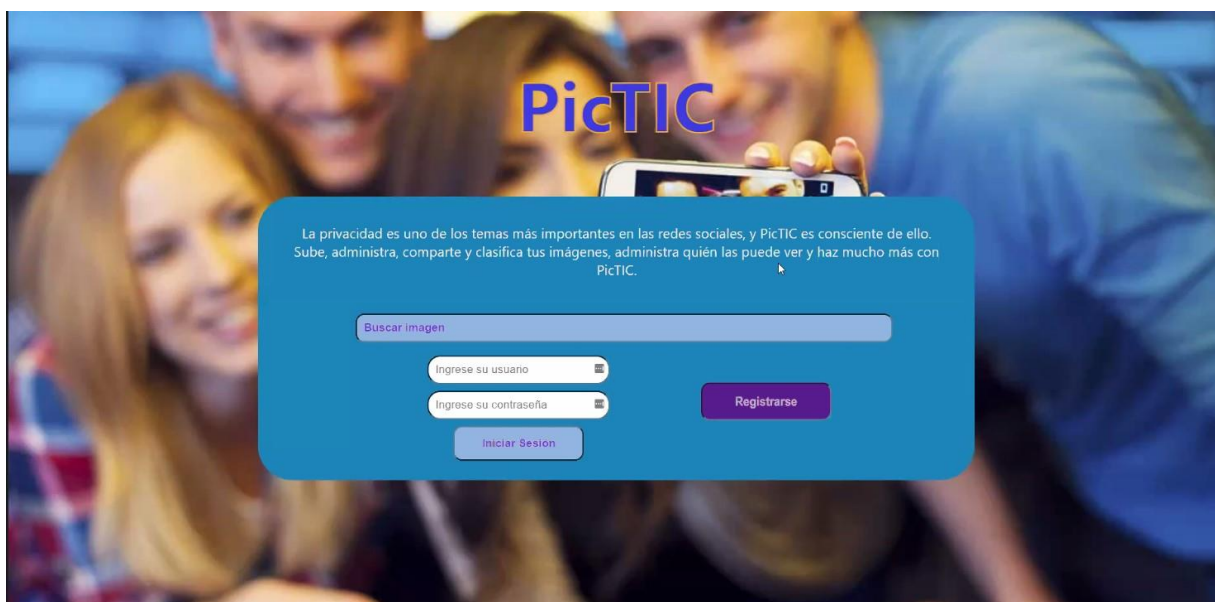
PicTIC

La privacidad es uno de los temas más importantes en las redes sociales, y PicTIC es consciente de ello. Sube, administra, comparte y clasifica tus imágenes, administra quién las puede ver y haz mucho más con PicTIC.

Buscar imagen

Ingrese su usuario

Ingrese su contraseña

Iniciar Sesion

Registrarse